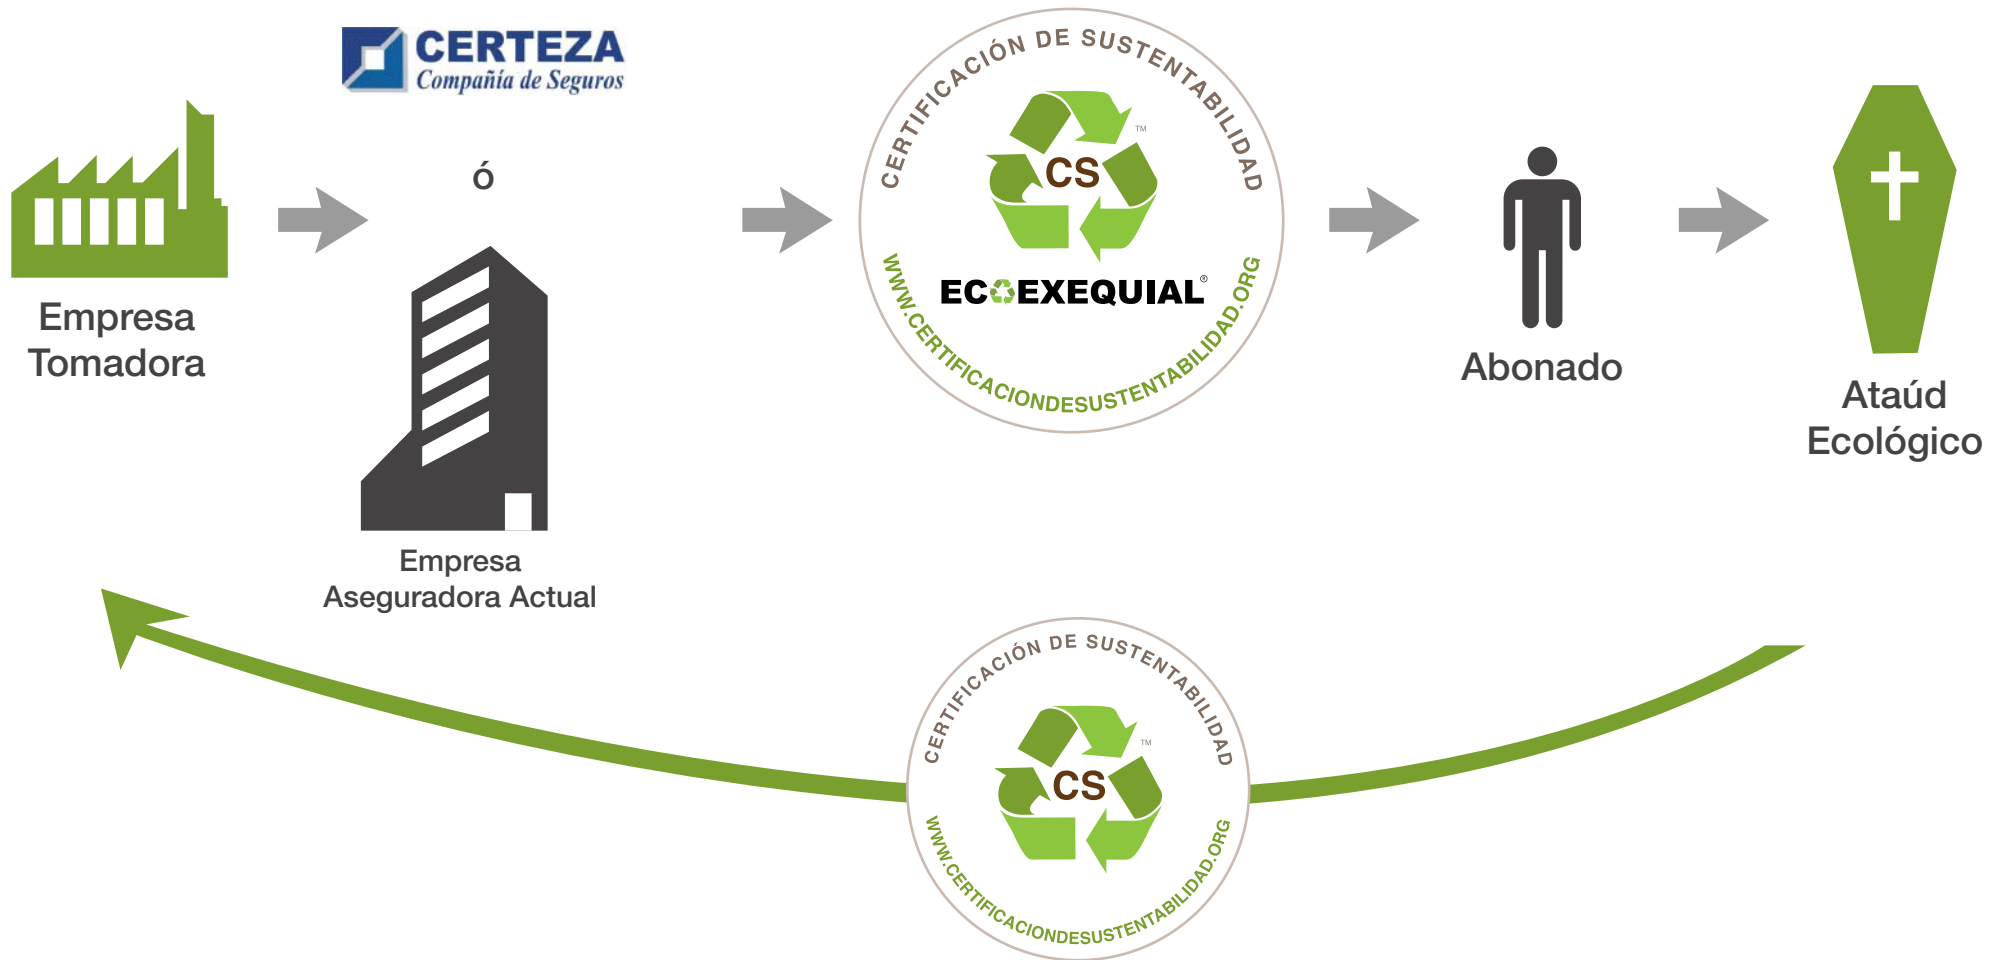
CERTEZA
Compañía de Seguros

Empresa Tomadora

ó

Empresa Aseguradora Actual

CERTIFICACIÓN DE SUSTENTABILIDAD
CS
TM
ECOEXEQUIAL®
WWW.CERTIFICACIONDESUSTENTABILIDAD.ORG

Abonado

Ataúd Ecológico

CERTIFICACIÓN DE SUSTENTABILIDAD
CS
TM
WWW.CERTIFICACIONDESUSTENTABILIDAD.ORG